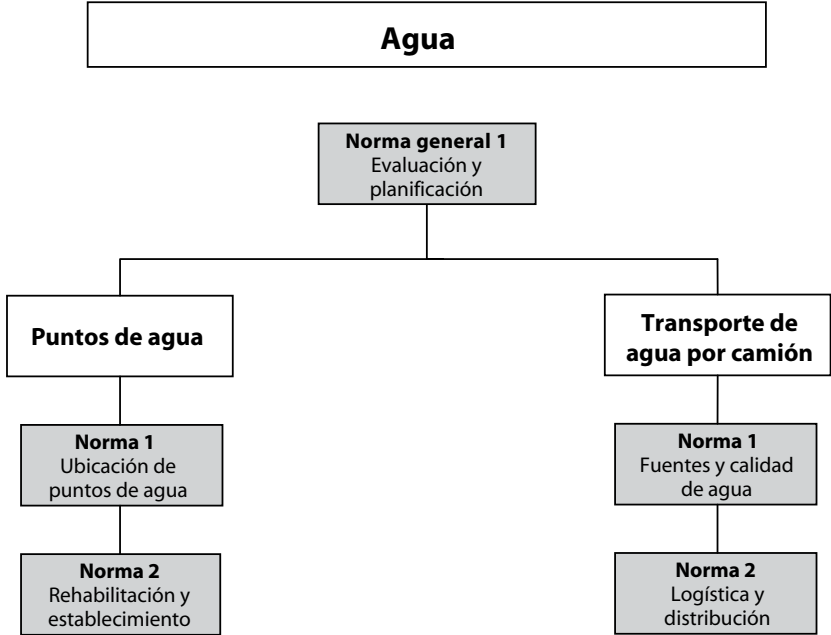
Agua

Norma general 1
Evaluación y planificación

Puntos de agua

Norma 1
Ubicación de puntos de agua

Norma 2
Rehabilitación y establecimiento

Transporte de agua por camión

Norma 1
Fuentes y calidad de agua

Norma 2
Logística y distribución